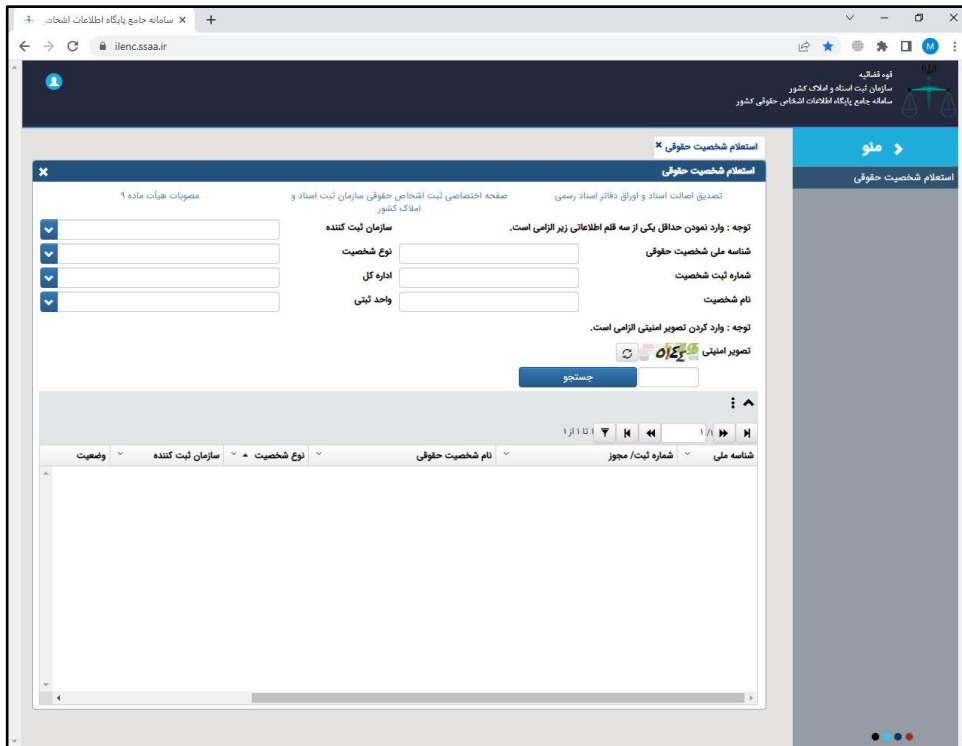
سامانه جامع پایگاه اطلاعات اشخاص ×

ilenc.ssaa.ir

قوه قضاییه
سازمان ثبت اسناد و املاک کشور
سامانه جامع پایگاه اطلاعات اشخاص حقوقی کشور

منو

استعلام شخصیت حقوقی

استعلام شخصیت حقوقی ×

استعلام شخصیت حقوقی

تصدیق اصالت اسناد و اوراق دفاتر اسناد رسمی

صفحه اختصاصی ثبت اشخاص حقوقی سازمان ثبت اسناد و املاک کشور

مصوبات هیأت ماده ۹

توجه : وارد نمودن حداقل یکی از سه قلم اطلاعاتی زیر الزامی است.

سازمان ثبت کننده

شناسه ملی شخصیت حقوقی

نوع شخصیت

شماره ثبت شخصیت

اداره کل

نام شخصیت

واحد ثبتی

توجه : وارد کردن تصویر امنیتی الزامی است.

تصویر امنیتی

جستجو

۱ تا ۱ از ۱

۱ /۱

شناسه ملی | شماره ثبت/ مجوز | نام شخصیت حقوقی | نوع شخصیت | سازمان ثبت کننده | وضعیت